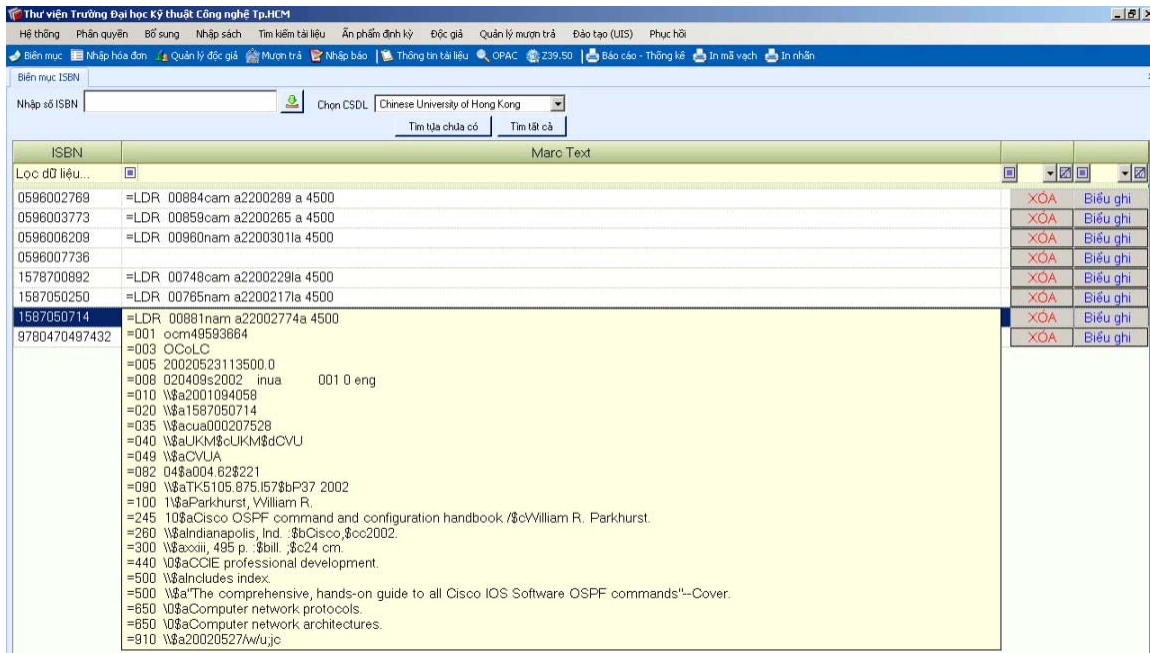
Thư viện Trường Đại học Kỹ thuật Công nghệ Tp.HCM

Hệ thống Phân quyền Bổ sung Nhập sách Tìm kiếm tài liệu Ấn phẩm định kỳ Độc giả Quản lý mượn trả Đào tạo (UIS) Phục hồi

Biên mục Nhập hóa đơn Quản lý độc giả Mượn trả Nhập báo Thông tin tài liệu OPAC Z39.50 Báo cáo - Thống kê In mã vạch In nhãn

Biên mục ISBN

Nhập số ISBN Chọn CSDL Chinese University of Hong Kong

Tìm tựa chưa có Tìm tất cả

| ISBN | Marc Text | | |
|---|---|---|---|
| Lọc dữ liệu... | | | |
| 0596002769 | =LDR 00884cam a2200289 a 4500 | XÓA | Biểu ghi |
| 0596003773 | =LDR 00859cam a2200265 a 4500 | XÓA | Biểu ghi |
| 0596006209 | =LDR 00960nam a2200301la 4500 | XÓA | Biểu ghi |
| 0596007736 | | XÓA | Biểu ghi |
| 1578700892 | =LDR 00748cam a2200229la 4500 | XÓA | Biểu ghi |
| 1587050250 | =LDR 00765nam a2200217la 4500 | XÓA | Biểu ghi |
| 1587050714 | =LDR 00881nam a22002774a 4500 | XÓA | Biểu ghi |
| 9780470497432 | | XÓA | Biểu ghi |

=LDR 00881nam a22002774a 4500
=001 ocm49593664
=003 OCoLC
=005 20020523113500.0
=008 020409s2002 inua 001 0 eng
=010 \\$a2001094058
=020 \\$a1587050714
=035 \\$acua000207528
=040 \\$aUKM$cUKM$dCVU
=049 \\$aCVUA
=082 04$a004.62$221
=090 \\$aTK5105.875.I57$bP37 2002
=100 1\$aParkhurst, William R.
=245 10$aCisco OSPF command and configuration handbook /$cWilliam R. Parkhurst.
=260 \\$aIndianapolis, Ind. :$bCisco,$cc2002.
=300 \\$axxiii, 495 p. :$bill. ;$c24 cm.
=440 \0$aCCIE professional development.
=500 \\$aIncludes index.
=500 \\$a"The comprehensive, hands-on guide to all Cisco IOS Software OSPF commands"--Cover.
=650 \0$aComputer network protocols.
=650 \0$aComputer network architectures.
=910 \\$a20020527/w/u;jc